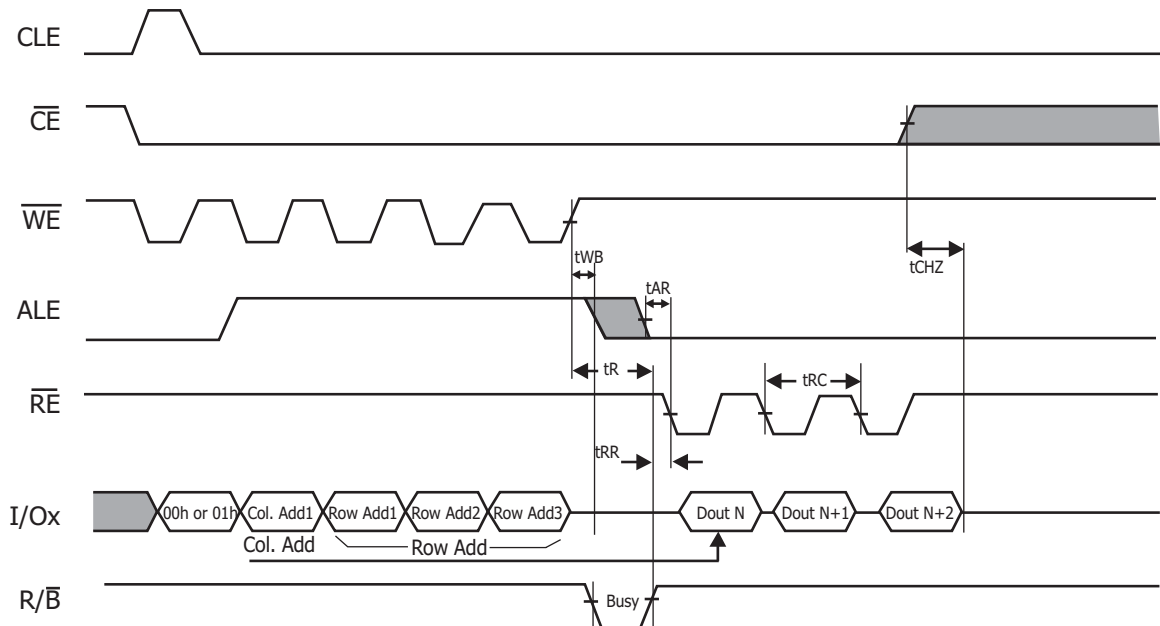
CLE

$\overline{CE}$

$\overline{WE}$

tWB

tCHZ

ALE

tAR

tR

tRC

$\overline{RE}$

tRR

I/Ox

00h or 01h

Col. Add1

Row Add1

Row Add2

Row Add3

Dout N

Dout N+1

Dout N+2

Col. Add

Row Add

R/$\overline{B}$

Busy